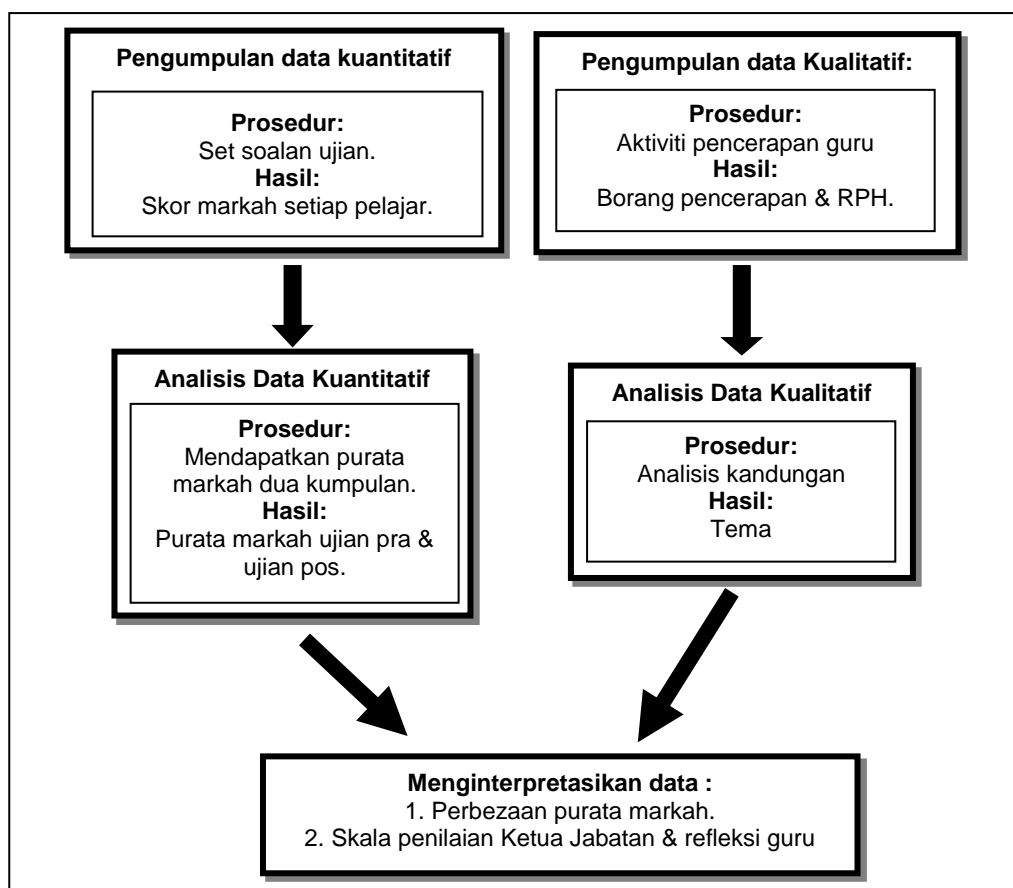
Pengumpulan data kuantitatif

Prosedur:
Set soalan ujian.
Hasil:
Skor markah setiap pelajar.

Pengumpulan data Kualitatif:

Prosedur:
Aktiviti pencerapan guru
Hasil:
Borang pencerapan & RPH.

Analisis Data Kuantitatif

Prosedur:
Mendapatkan purata markah dua kumpulan.
Hasil:
Purata markah ujian pra & ujian pos.

Analisis Data Kualitatif

Prosedur:
Analisis kandungan
Hasil:
Tema

Menginterpretasikan data :
1. Perbezaan purata markah.
2. Skala penilaian Ketua Jabatan & refleksi guru